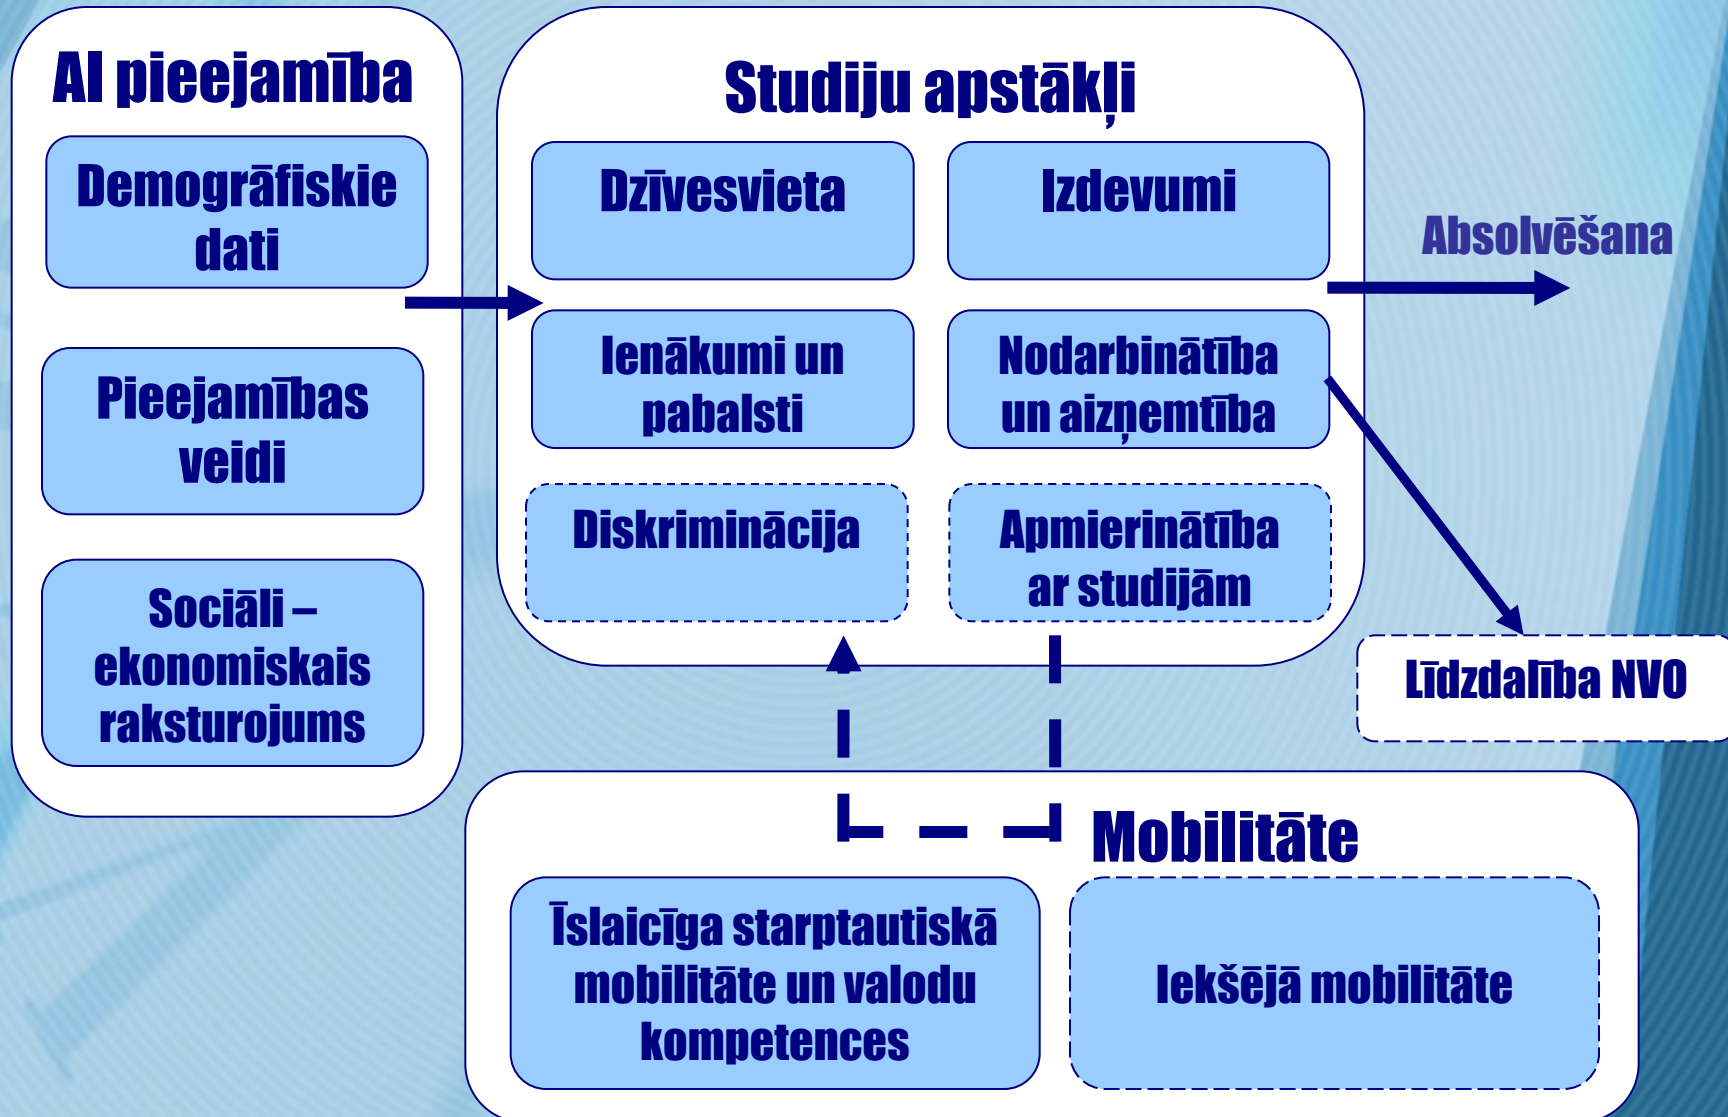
AI pieejamība

Demogrāfiskie dati

Pieejamības veidi

Sociāli – ekonomiskais raksturojums

Studiju apstākļi

Dzīvesvieta

Izdevumi

Ienākumi un pabalsti

Nodarbinātība un aizņemtība

Diskriminācija

Apmierinātība ar studijām

Absolvēšana

Līdzdalība NVO

Mobilitāte

Īslaicīga starptautiskā mobilitāte un valodu kompetences

Iekšējā mobilitāte